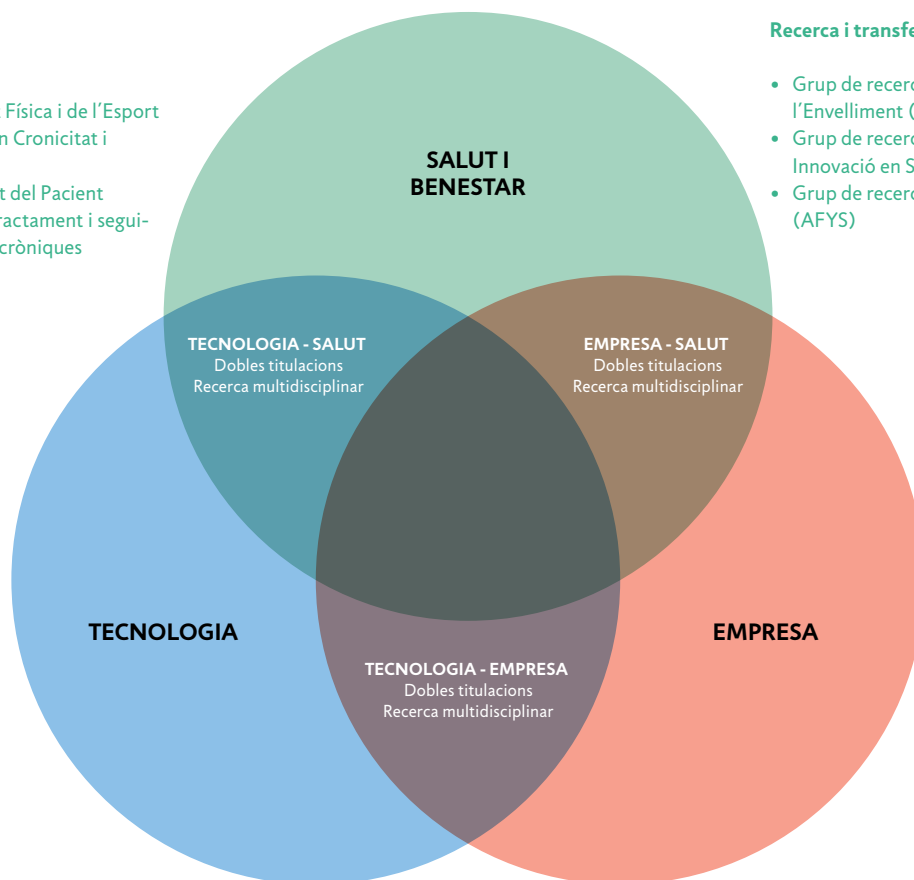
Física i de l´Esport
n Cronicitat i

t del Pacient
ractament i segui-
cròniques

Recerca i transfe

• Grup de recerc
l´Envelliment (
• Grup de recerc
Innovació en S
• Grup de recerc
(AFYS)

SALUT I BENESTAR

TECNOLOGIA - SALUT
Dobles titulacions
Recerca multidisciplinar

EMPRESA - SALUT
Dobles titulacions
Recerca multidisciplinar

TECNOLOGIA

EMPRESA

TECNOLOGIA - EMPRESA
Dobles titulacions
Recerca multidisciplinar